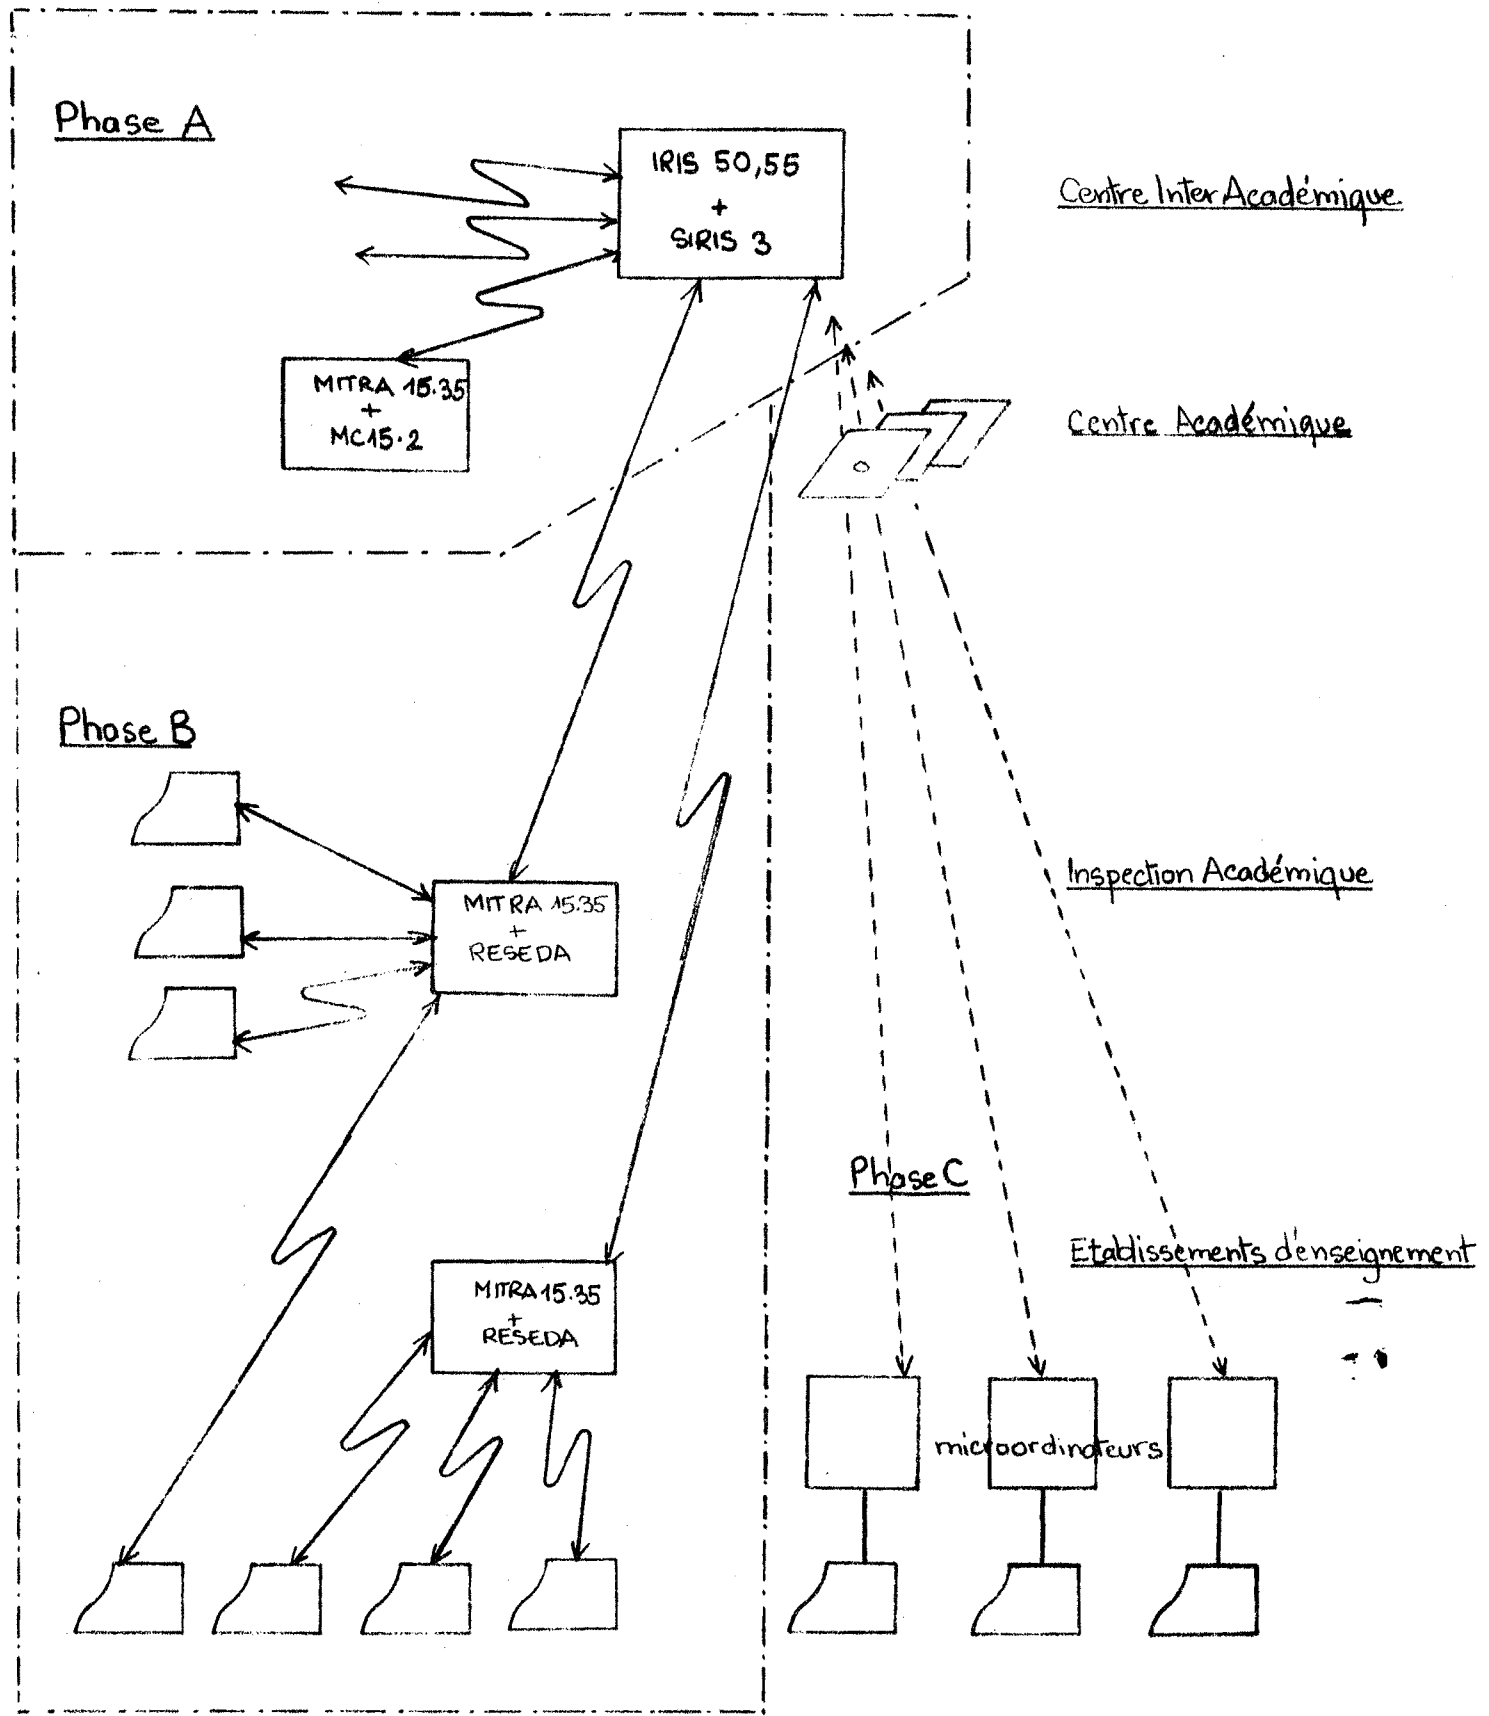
Phase A

IRIS 50,55
+
SIRIS 3

Centre Inter Académique

MITRA 15.35
+
MC15.2

Centre Académique

Phase B

MITRA 15.35
+
RESEDA

Inspection Académique

Phase C

Etablissements d'enseignement

MITRA 15.35
+
RESEDA

microordinateurs